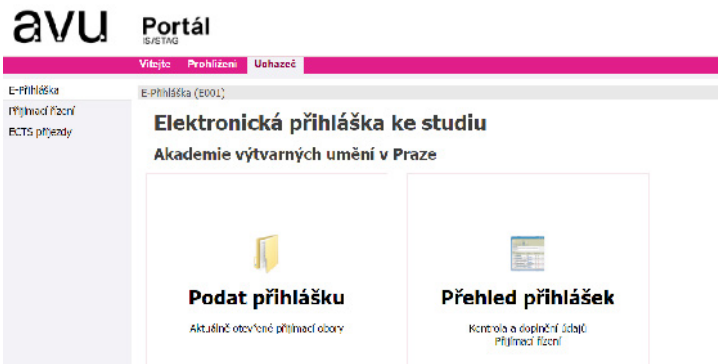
avu Portál IS/STAG

Vítejte Prohlížení Uchazeč

E-Přihláška
Přijímací řízení
ECTS příjezdy

E-Přihláška (E001)

Elektronická přihláška ke studiu

Akademie výtvarných umění v Praze

Podat přihlášku

Aktuálně otevřené přijímací obory

Přehled přihlášek

Kontrola a doplnění údajů
Přijímací řízení